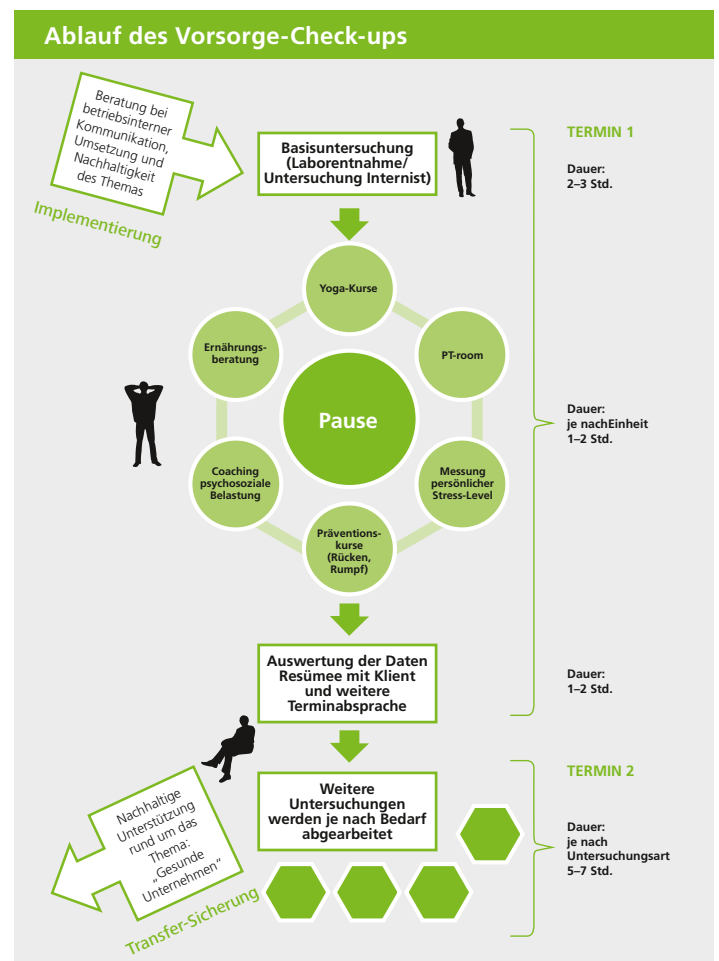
Ablauf des Vorsorge-Check-ups

Beratung bei betriebsinterner Kommunikation, Umsetzung und Nachhaltigkeit des Themas

Implementierung

Basisuntersuchung (Laborentnahme/ Untersuchung Internist)

TERMIN 1

Dauer: 2–3 Std.

Yoga-Kurse

Ernährungsberatung

PT-room

Pause

Coaching psychosoziale Belastung

Messung persönlicher Stress-Level

Präventionskurse (Rücken, Rumpf)

Dauer: je nachEinheit 1–2 Std.

Auswertung der Daten Resümee mit Klient und weitere Terminabsprache

Dauer: 1–2 Std.

TERMIN 2

Weitere Untersuchungen werden je nach Bedarf abgearbeitet

Dauer: je nach Untersuchungsart 5–7 Std.

Nachhaltige Unterstützung rund um das Thema: „Gesunde Unternehmen"

Transfer-Sicherung